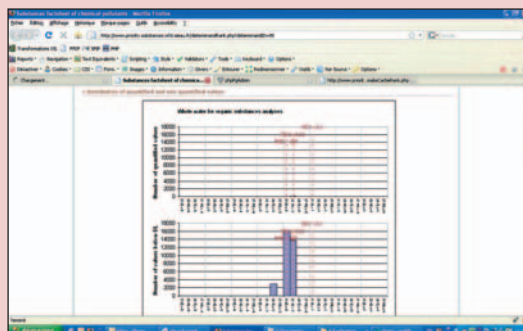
Substances factsheet of chemical pollutants - Mozilla Firefox

Fichier Édition Affichage Historique Marque-pages Outils Aide

Transformations XSL

Chargement... Substances factsheet of chemica... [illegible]

Whole water for organic substances analyses

Number of quantified values

16000
14000
12000
10000
8000
6000
4000
2000
0

Number of values below DL

16000
14000
12000
10000
8000
6000
4000
2000
0

Terminé